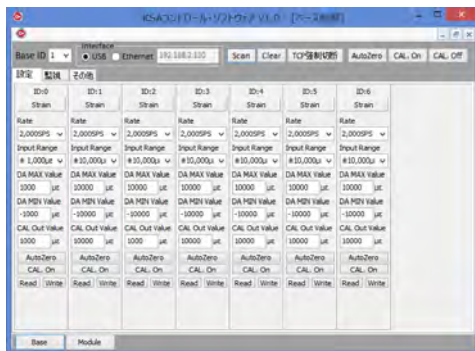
KSAコントロール・ソフトウェア V1.0 [ベース制御]

Base ID 1
Interface
USB Ethernet 192.168.2.100
Scan Clear TCP強制切断 AutoZero CAL. On CAL. Off

設定 監視 その他

| ID:0 | ID:1 | ID:2 | ID:3 | ID:4 | ID:5 | ID:6 |
|---|---|---|---|---|---|---|
| Strain | Strain | Strain | Strain | Strain | Strain | Strain |
| Rate | Rate | Rate | Rate | Rate | Rate | Rate |
| 2,000SPS | 2,000SPS | 2,000SPS | 2,000SPS | 2,000SPS | 2,000SPS | 2,000SPS |
| Input Range | Input Range | Input Range | Input Range | Input Range | Input Range | Input Range |
| ±1,000με | ±10,000με | ±10,000με | ±10,000με | ±10,000με | ±10,000με | ±10,000με |
| DA MAX Value | DA MAX Value | DA MAX Value | DA MAX Value | DA MAX Value | DA MAX Value | DA MAX Value |
| 1000 με | 10000 με | 10000 με | 10000 με | 10000 με | 10000 με | 10000 με |
| DA MIN Value | DA MIN Value | DA MIN Value | DA MIN Value | DA MIN Value | DA MIN Value | DA MIN Value |
| -1000 με | -10000 με | -10000 με | -10000 με | -10000 με | -10000 με | -10000 με |
| CAL Out Value | CAL Out Value | CAL Out Value | CAL Out Value | CAL Out Value | CAL Out Value | CAL Out Value |
| 1000 με | 10000 με | 10000 με | 10000 με | 10000 με | 10000 με | 10000 με |
| AutoZero | AutoZero | AutoZero | AutoZero | AutoZero | AutoZero | AutoZero |
| CAL. On | CAL. On | CAL. On | CAL. On | CAL. On | CAL. On | CAL. On |
| Read Write | Read Write | Read Write | Read Write | Read Write | Read Write | Read Write |

Base Module